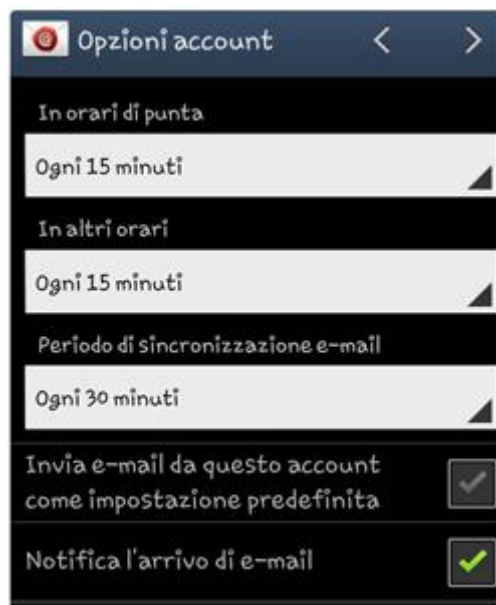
Opzioni account

In orari di punta

Ogni 15 minuti

In altri orari

Ogni 15 minuti

Periodo di sincronizzazione e-mail

Ogni 30 minuti

Invia e-mail da questo account come impostazione predefinita

Notifica l'arrivo di e-mail